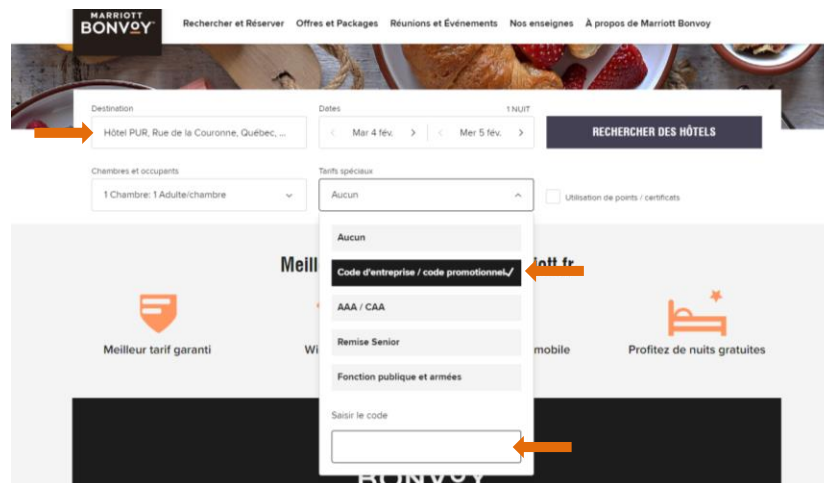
MARRIOTT BONVOY

Rechercher et Réserver Offres et Packages Réunions et Événements Nos enseignes À propos de Marriott Bonvoy

Destination
Hôtel PUR, Rue de la Couronne, Québec, ...

Dates
1 NUIT
Mar 4 fév. Mer 5 fév.

RECHERCHER DES HÔTELS

Chambres et occupants
1 Chambre: 1 Adulte/chambre

Tarifs spéciaux
Aucun

Utilisation de points / certificats

Aucun
Code d'entreprise / code promotionnel ✓
AAA / CAA
Remise Senior
Fonction publique et armées
Saisir le code

Meill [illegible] iott.fr

Meilleur tarif garanti
Wi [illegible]
mobile
Profitez de nuits gratuites

BONVOY